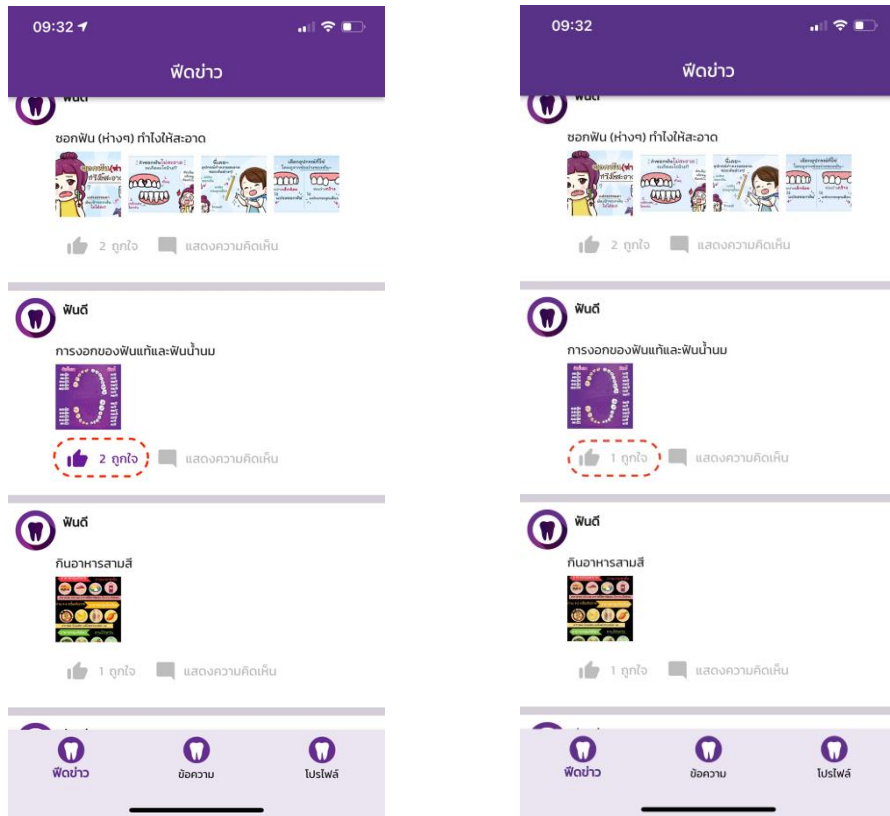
09:32

ฟีดข่าว

ฟันดี

ซอกฟัน (ห่างๆ) ทำไงให้สะอาด

2 ถูกใจ แสดงความคิดเห็น

ฟันดี

การงอกของฟันแท้และฟันน้ำนม

2 ถูกใจ แสดงความคิดเห็น

ฟันดี

กินอาหารสามสี

1 ถูกใจ แสดงความคิดเห็น

ฟีดข่าว ข้อความ โปรไฟล์

09:32

ฟีดข่าว

ฟันดี

ซอกฟัน (ห่างๆ) ทำไงให้สะอาด

2 ถูกใจ แสดงความคิดเห็น

ฟันดี

การงอกของฟันแท้และฟันน้ำนม

1 ถูกใจ แสดงความคิดเห็น

ฟันดี

กินอาหารสามสี

1 ถูกใจ แสดงความคิดเห็น

ฟีดข่าว ข้อความ โปรไฟล์